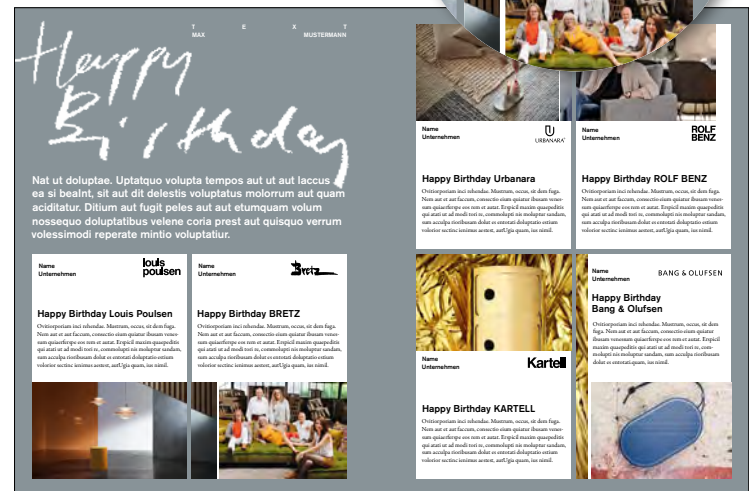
Happy Birthday

T E X T
MAX MUSTERMANN

Nat ut doluptae. Uptatquo volupta tempos aut ut aut laccus ea si bealnt, sit aut dit delestis voluptatus molorrum aut quam aciditatur. Ditium aut fugit peles aut aut etumquam volum nossequo doluptatibus velene coria prest aut quisquo verrum volessimodi reperate mintio voluptatiur.

Name
Unternehmen

louis poulsen

Happy Birthday Louis Poulsen

Ovitiorporiam inci tehendae. Mustrum, occus, sit dem fuga. Nem aut et aut faccum, consectio eium quiatur ibusam venes-sum quiaerferspe eos rem et autat. Erspicil maxim quaepeditis qui atati ut ad modi tori re, commolupti nis moluptur sandam, sum acculpa ritolbusam dolut es estotati doluptatio estium volorior sectiuc iosimus aestent, autUgia quam, ius nimil.

Name
Unternehmen

Bretz

Happy Birthday BRETZ

Ovitiorporiam inci tehendae. Mustrum, occus, sit dem fuga. Nem aut et aut faccum, consectio eium quiatur ibusam venes-sum quiaerferspe eos rem et autat. Erspicil maxim quaepeditis qui atati ut ad modi tori re, commolupti nis moluptur sandam, sum acculpa ritolbusam dolut es estotati doluptatio estium volorior sectiuc iosimus aestent, autUgia quam, ius nimil.

Name
Unternehmen

URBANARA

Happy Birthday Urbanara

Ovitiorporiam inci tehendae. Mustrum, occus, sit dem fuga. Nem aut et aut faccum, consectio eium quiatur ibusam venes-sum quiaerferspe eos rem et autat. Erspicil maxim quaepeditis qui atati ut ad modi tori re, commolupti nis moluptur sandam, sum acculpa ritolbusam dolut es estotati doluptatio estium volorior sectiuc iosimus aestent, autUgia quam, ius nimil.

Name
Unternehmen

ROLF BENZ

Happy Birthday ROLF BENZ

Ovitiorporiam inci tehendae. Mustrum, occus, sit dem fuga. Nem aut et aut faccum, consectio eium quiatur ibusam venes-sum quiaerferspe eos rem et autat. Erspicil maxim quaepeditis qui atati ut ad modi tori re, commolupti nis moluptur sandam, sum acculpa ritolbusam dolut es estotati doluptatio estium volorior sectiuc iosimus aestent, autUgia quam, ius nimil.

Name
Unternehmen

Kartell

Happy Birthday KARTELL

Ovitiorporiam inci tehendae. Mustrum, occus, sit dem fuga. Nem aut et aut faccum, consectio eium quiatur ibusam venes-sum quiaerferspe eos rem et autat. Erspicil maxim quaepeditis qui atati ut ad modi tori re, commolupti nis moluptur sandam, sum acculpa ritolbusam dolut es estotati doluptatio estium volorior sectiuc iosimus aestent, autUgia quam, ius nimil.

Name
Unternehmen

BANG & OLUFSEN

Happy Birthday Bang & Olufsen

Ovitiorporiam inci tehendae. Mustrum, occus, sit dem fuga. Nem aut et aut faccum, consectio eium quiatur ibusam venes-sum quiaerferspe eos rem et autat. Erspicil maxim quaepeditis qui atati ut ad modi tori re, commolupti nis moluptur sandam, sum acculpa ritolbusam dolut es estotati doluptatio estium.